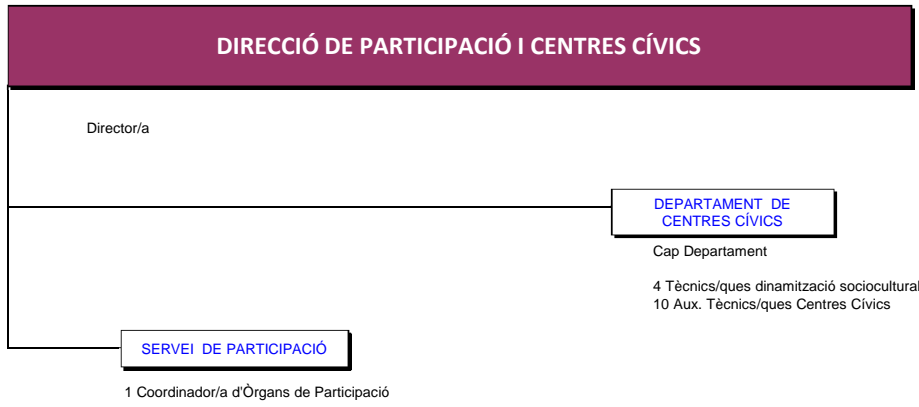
DIRECCIÓ DE PARTICIPACIÓ I CENTRES CÍVICS

Director/a

DEPARTAMENT DE CENTRES CÍVICS

Cap Departament

4 Tècnics/ques dinamització sociocultural
10 Aux. Tècnics/ques Centres Cívics

SERVEI DE PARTICIPACIÓ

1 Coordinador/a d'Òrgans de Participació